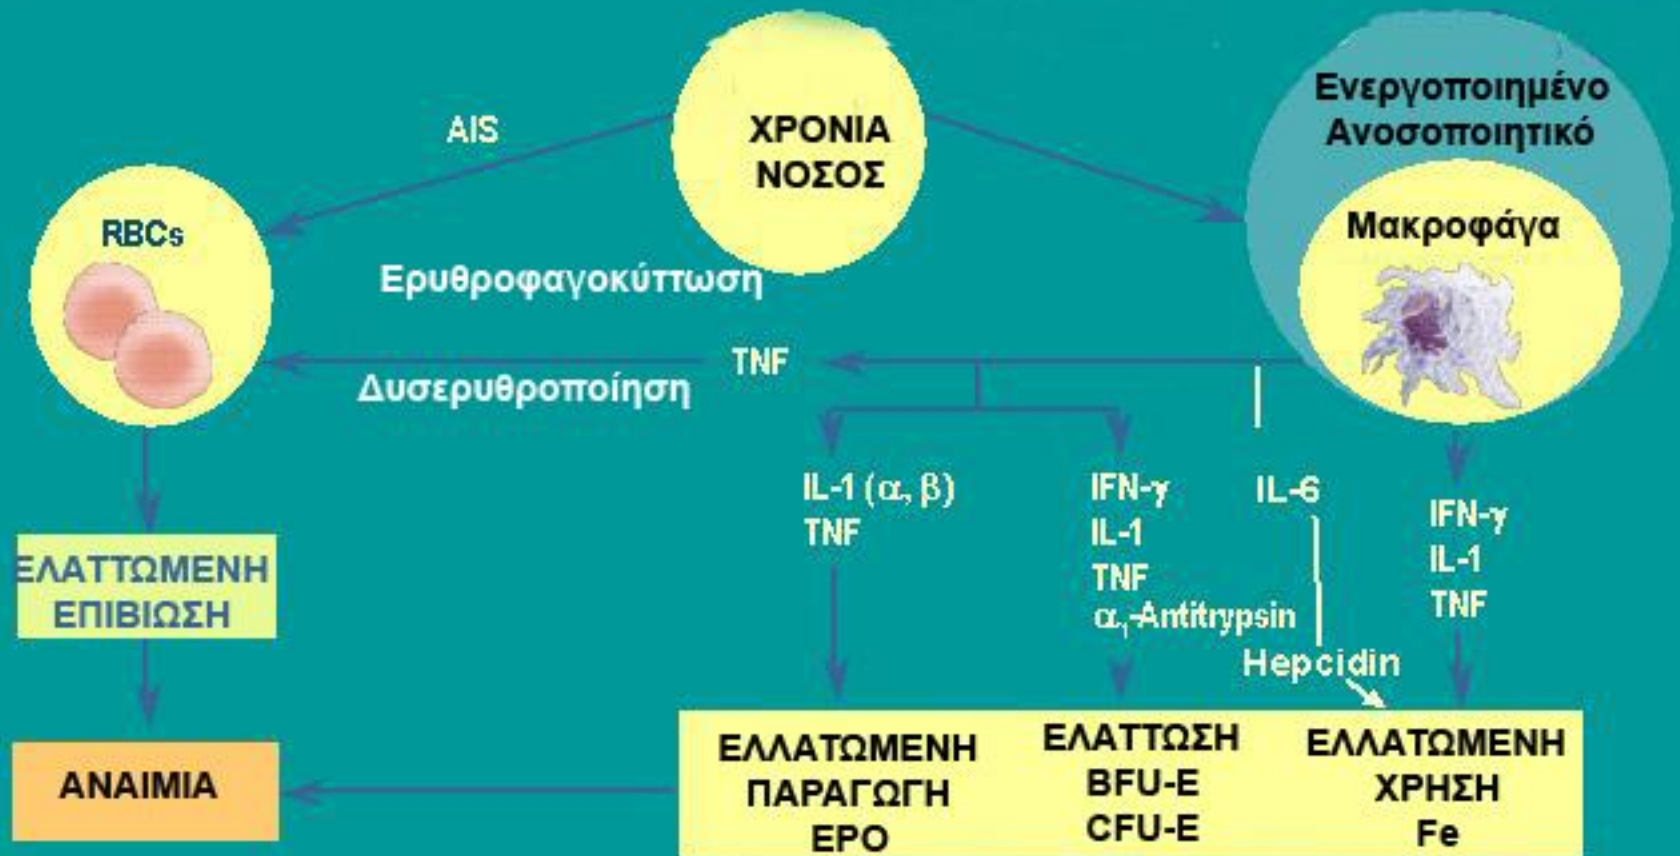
ΧΡΟΝΙΑ ΝΟΣΟΣ

AIS

Ενεργοποιημένο Ανοσοποιητικό

Μακροφάγα

RBCs

Ερυθροφαγοκύττωση

TNF

Δυσερυθροποίηση

IL-1 ($\alpha$, $\beta$)
TNF

IFN-$\gamma$
IL-1
TNF
$\alpha_1$-Antitrypsin

IL-6

Hepcidin

IFN-$\gamma$
IL-1
TNF

ΕΛΑΤΤΩΜΕΝΗ ΕΠΙΒΙΩΣΗ

ΑΝΑΙΜΙΑ

ΕΛΛΑΤΩΜΕΝΗ ΠΑΡΑΓΩΓΗ EPO

ΕΛΑΤΤΩΣΗ BFU-E CFU-E

ΕΛΛΑΤΩΜΕΝΗ ΧΡΗΣΗ Fe